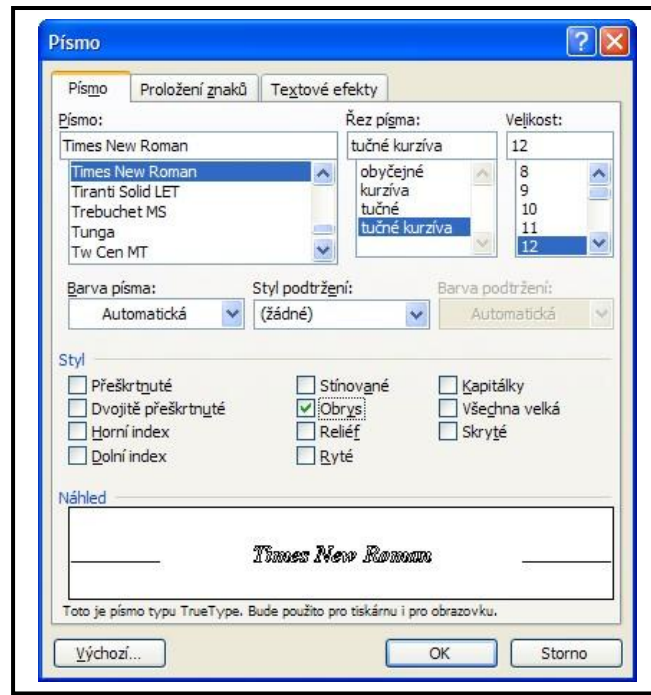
Písmo

Písmo | Proložení znaků | Textové efekty

Písmo:
Times New Roman
Times New Roman
Tiranti Solid LET
Trebuchet MS
Tunga
Tw Cen MT

Řez písma:
tučné kurzíva
obyčejné
kurzíva
tučné
tučné kurzíva

Velikost:
12
8
9
10
11
12

Barva písma:
Automatická

Styl podtržení:
(žádné)

Barva podtržení:
Automatická

Styl
Přeškrtnuté
Dvojitě přeškrtnuté
Horní index
Dolní index
Stínované
Obrys
Reliéf
Ryté
Kapitálky
Všechna velká
Skryté

Náhled
Times New Roman

Toto je písmo typu TrueType. Bude použito pro tiskárnu i pro obrazovku.

Výchozí...
OK
Storno